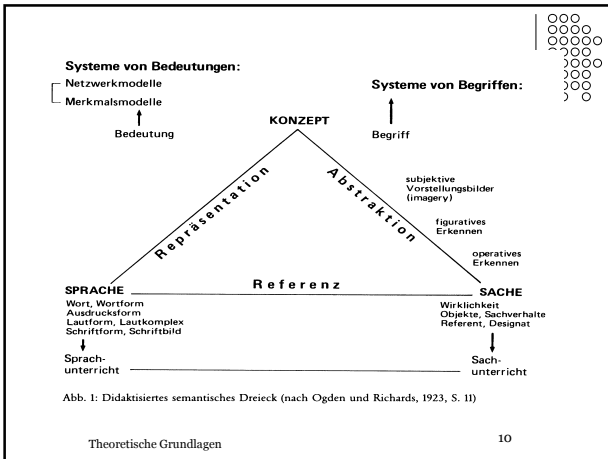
Systeme von Bedeutungen:

Netzwerkmodelle

Merkmalsmodelle

Bedeutung

KONZEPT

Systeme von Begriffen:

Begriff

Repräsentation

Abstraktion

subjektive Vorstellungsbilder (imagery)

figuratives Erkennen

operatives Erkennen

SPRACHE

Referenz

SACHE

Wort, Wortform
Ausdrucksform
Lautform, Lautkomplex
Schriftform, Schriftbild

Wirklichkeit
Objekte, Sachverhalte
Referent, Designat

Sprachunterricht

Sachunterricht

Abb. 1: Didaktisiertes semantisches Dreieck (nach Ogden und Richards, 1923, S. 11)

Theoretische Grundlagen

10